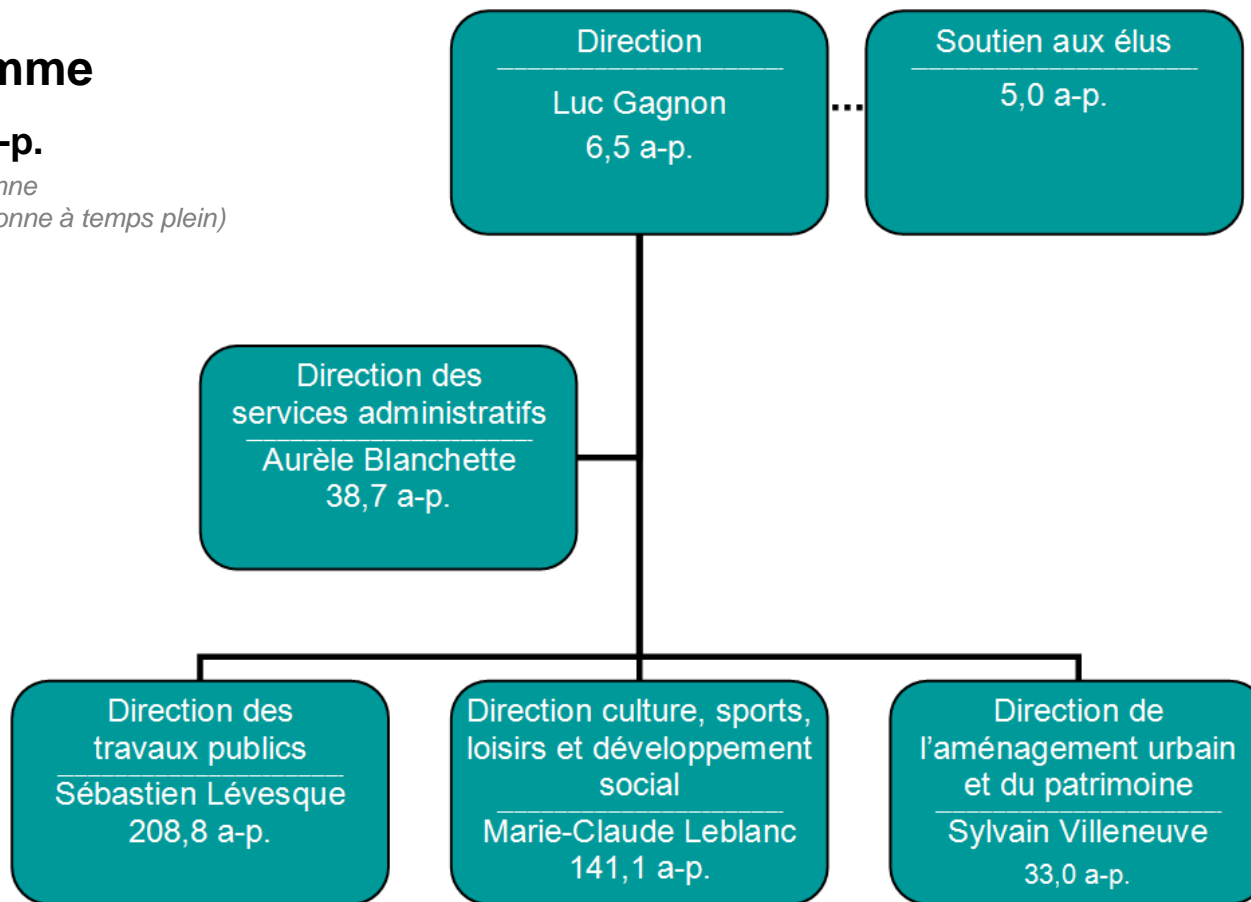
nme

-p.

nne
onne à temps plein)

Direction
Luc Gagnon
6,5 a-p.

Soutien aux élus
5,0 a-p.

Direction des services administratifs
Aurèle Blanchette
38,7 a-p.

Direction des travaux publics
Sébastien Lévesque
208,8 a-p.

Direction culture, sports, loisirs et développement social
Marie-Claude Leblanc
141,1 a-p.

Direction de l'aménagement urbain et du patrimoine
Sylvain Villeneuve
33,0 a-p.